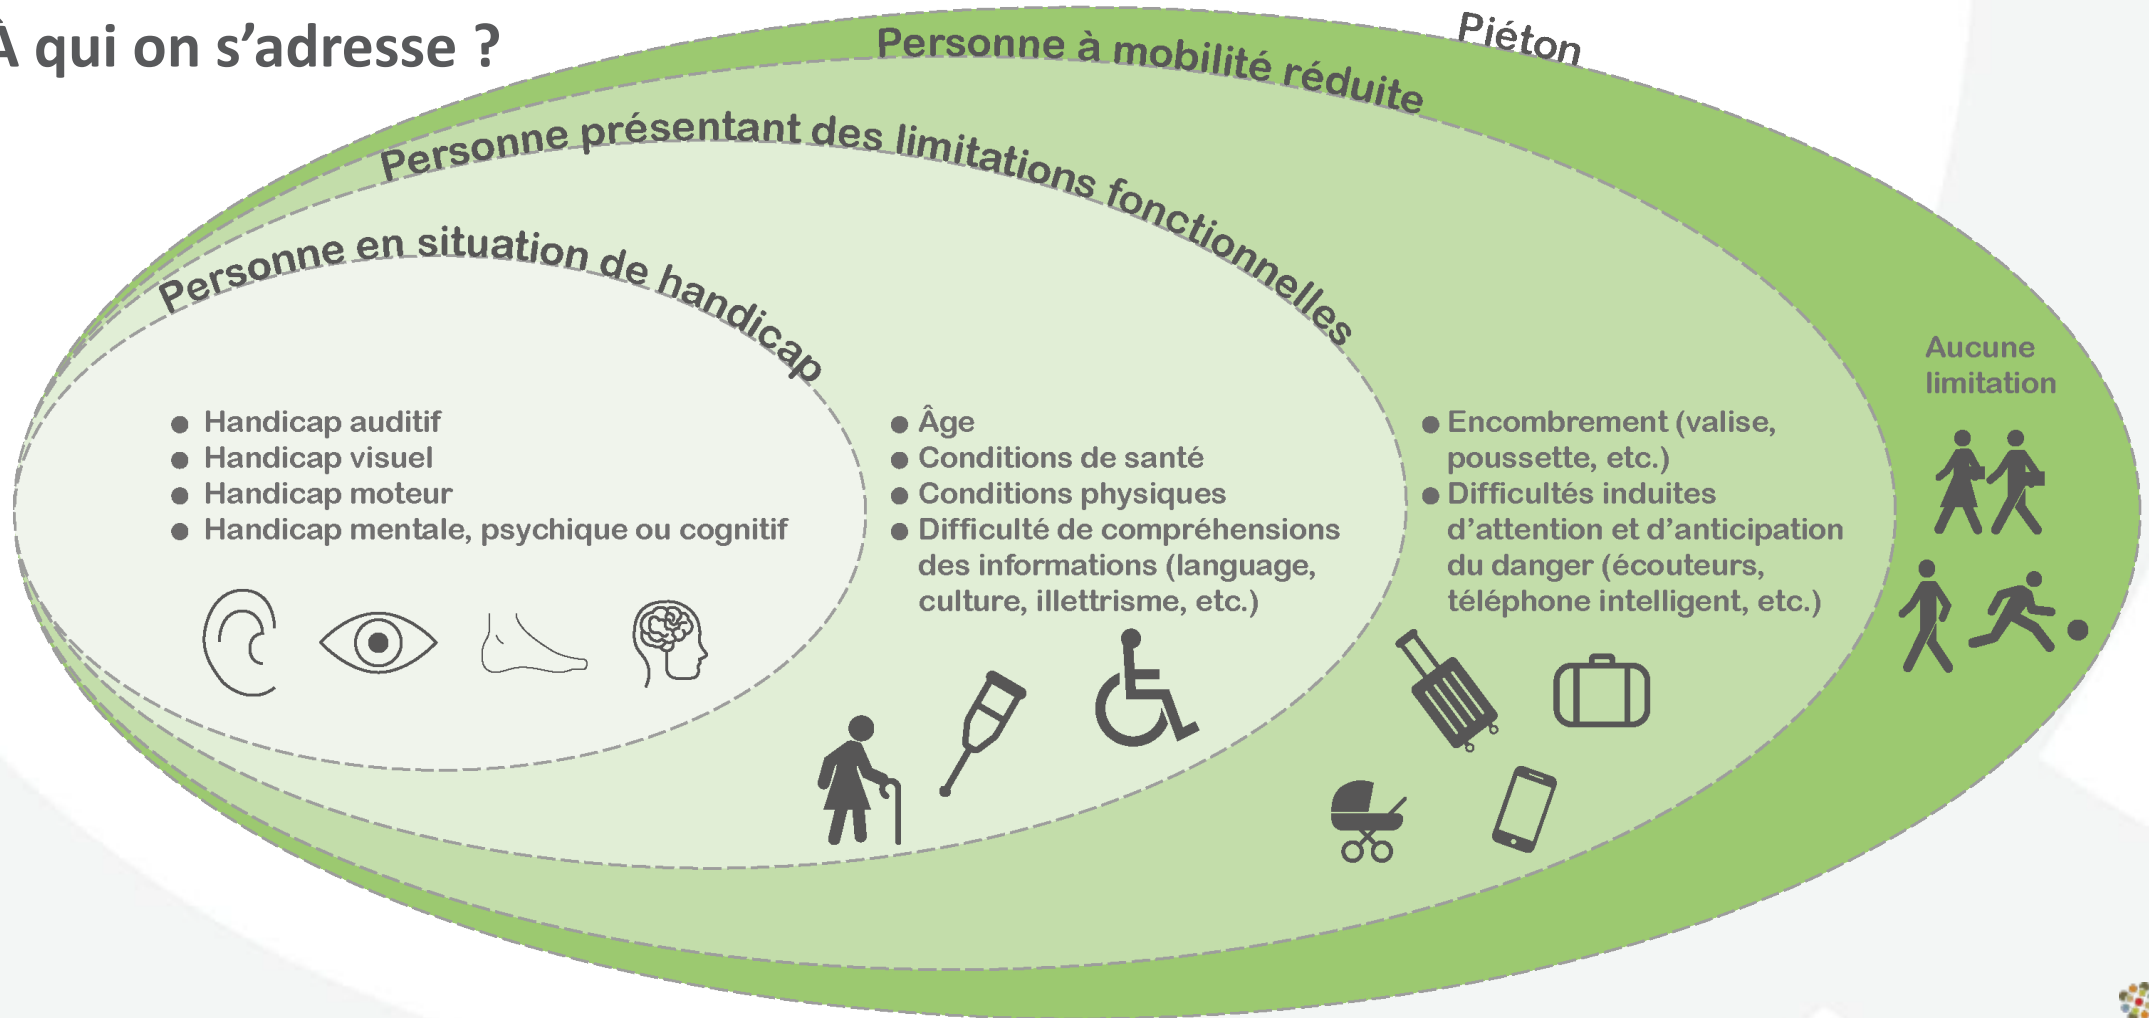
À qui on s’adresse ?

Piéton

Personne à mobilité réduite

Personne présentant des limitations fonctionnelles

Personne en situation de handicap

- Handicap auditif
- Handicap visuel
- Handicap moteur
- Handicap mentale, psychique ou cognitif

- Âge
- Conditions de santé
- Conditions physiques
- Difficulté de compréhensions des informations (language, culture, illettrisme, etc.)

- Encombrement (valise, poussette, etc.)
- Difficultés induites d’attention et d’anticipation du danger (écouteurs, téléphone intelligent, etc.)

Aucune limitation